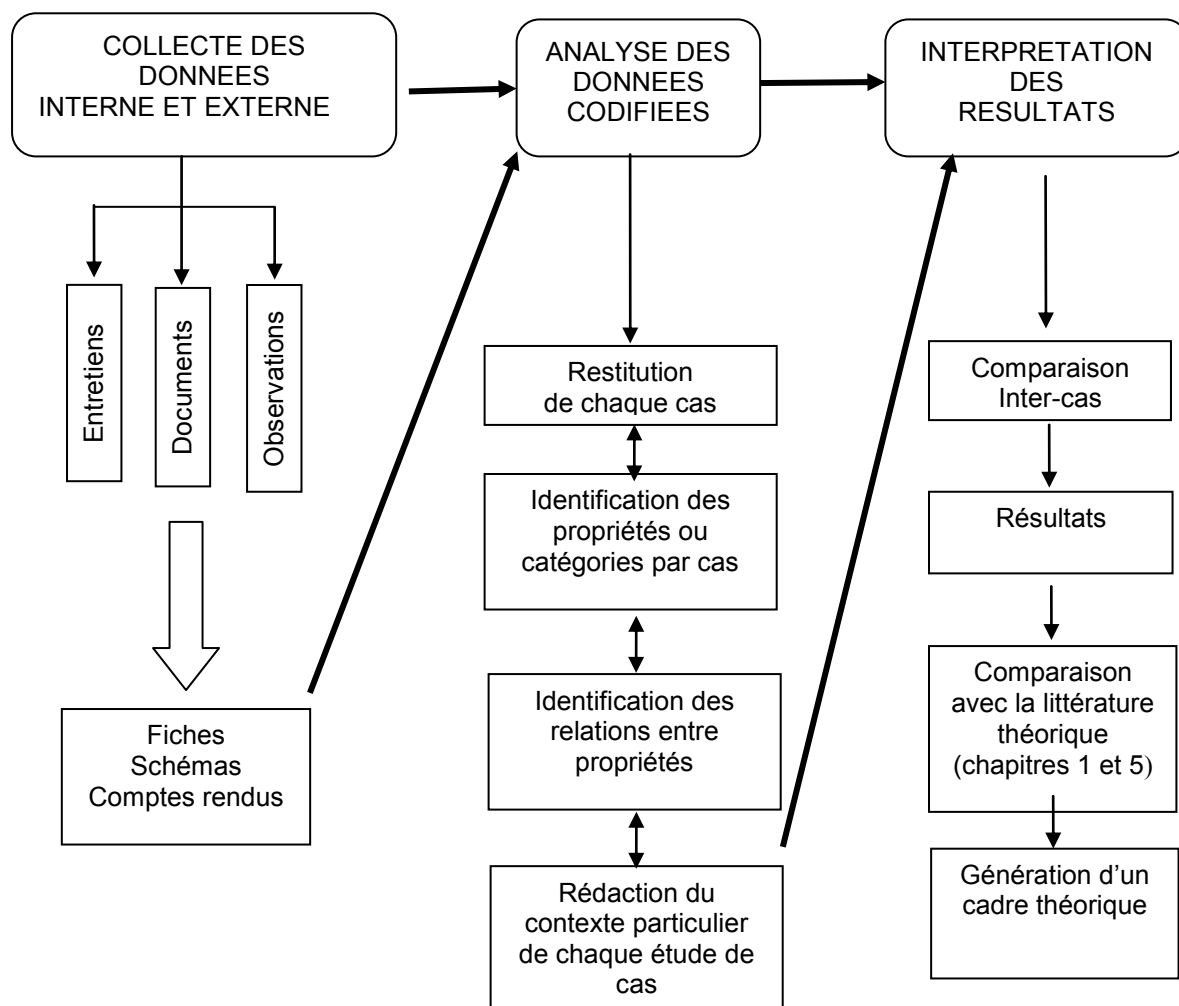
COLLECTE DES DONNEES INTERNE ET EXTERNE

Entretiens

Documents

Observations

Fiches
Schémas
Comptes rendus

ANALYSE DES DONNEES CODIFIEES

Restitution de chaque cas

Identification des propriétés ou catégories par cas

Identification des relations entre propriétés

Rédaction du contexte particulier de chaque étude de cas

INTERPRETATION DES RESULTATS

Comparaison Inter-cas

Résultats

Comparaison avec la littérature théorique (chapitres 1 et 5)

Génération d'un cadre théorique